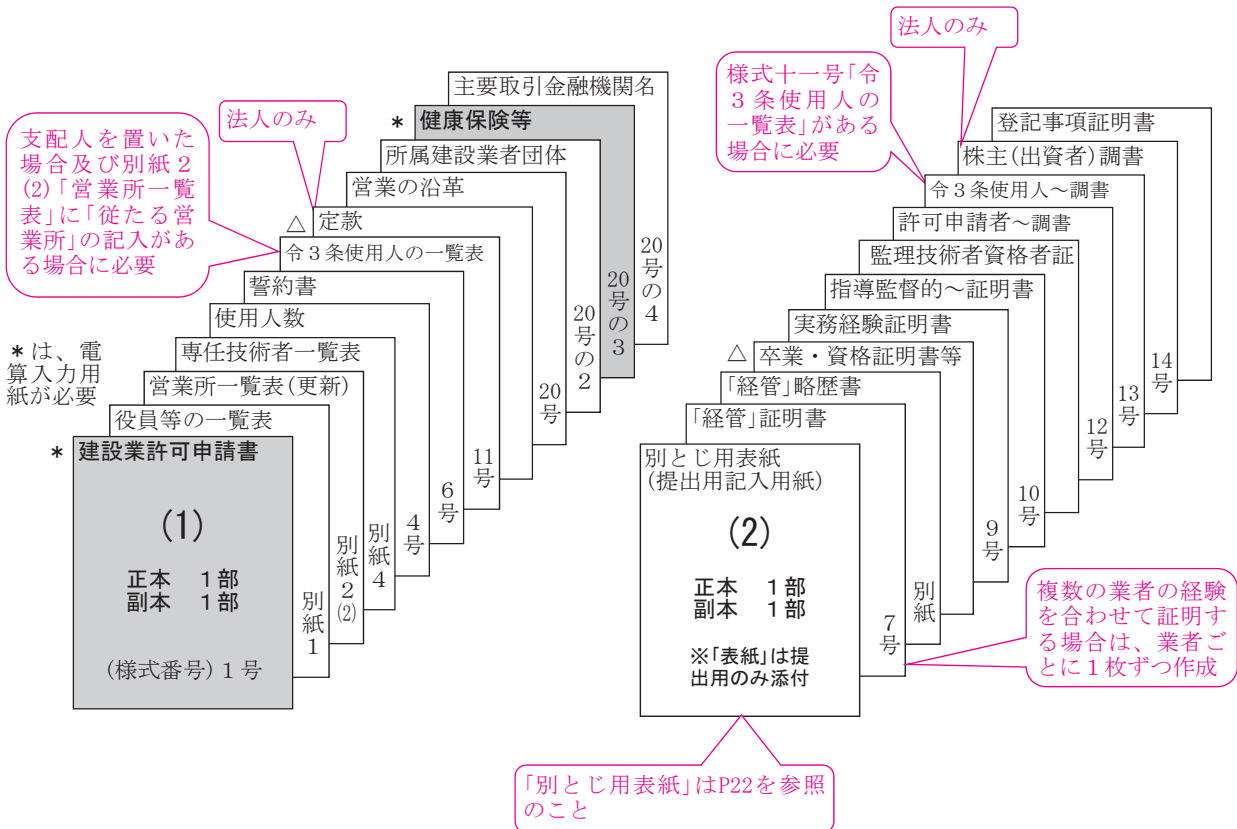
法人のみ

支配人を置いた場合及び別紙２(2)「営業所一覧表」に「従たる営業所」の記入がある場合に必要

主要取引金融機関名
＊ 健康保険等
所属建設業者団体
営業の沿革
△ 定款
令３条使用人の一覧表
誓約書
使用人数
専任技術者一覧表
営業所一覧表（更新）
役員等の一覧表
＊ 建設業許可申請書

＊は、電算入力用紙が必要

(1)

正本　１部
副本　１部

（様式番号）１号

別紙１
別紙２(2)
別紙４
４号
６号
11号
20号
20号の２
20号の３
20号の４

法人のみ

様式十一号「令３条使用人の一覧表」がある場合に必要

登記事項証明書
株主（出資者）調書
令３条使用人～調書
許可申請者～調書
監理技術者資格者証
指導監督的～証明書
実務経験証明書
△ 卒業・資格証明書等
「経管」略歴書
「経管」証明書
別とじ用表紙
（提出用記入用紙）

(2)

正本　１部
副本　１部

※「表紙」は提出用のみ添付

７号
別紙
９号
10号
12号
13号
14号

複数の業者の経験を合わせて証明する場合は、業者ごとに１枚ずつ作成

「別とじ用表紙」はP22を参照のこと